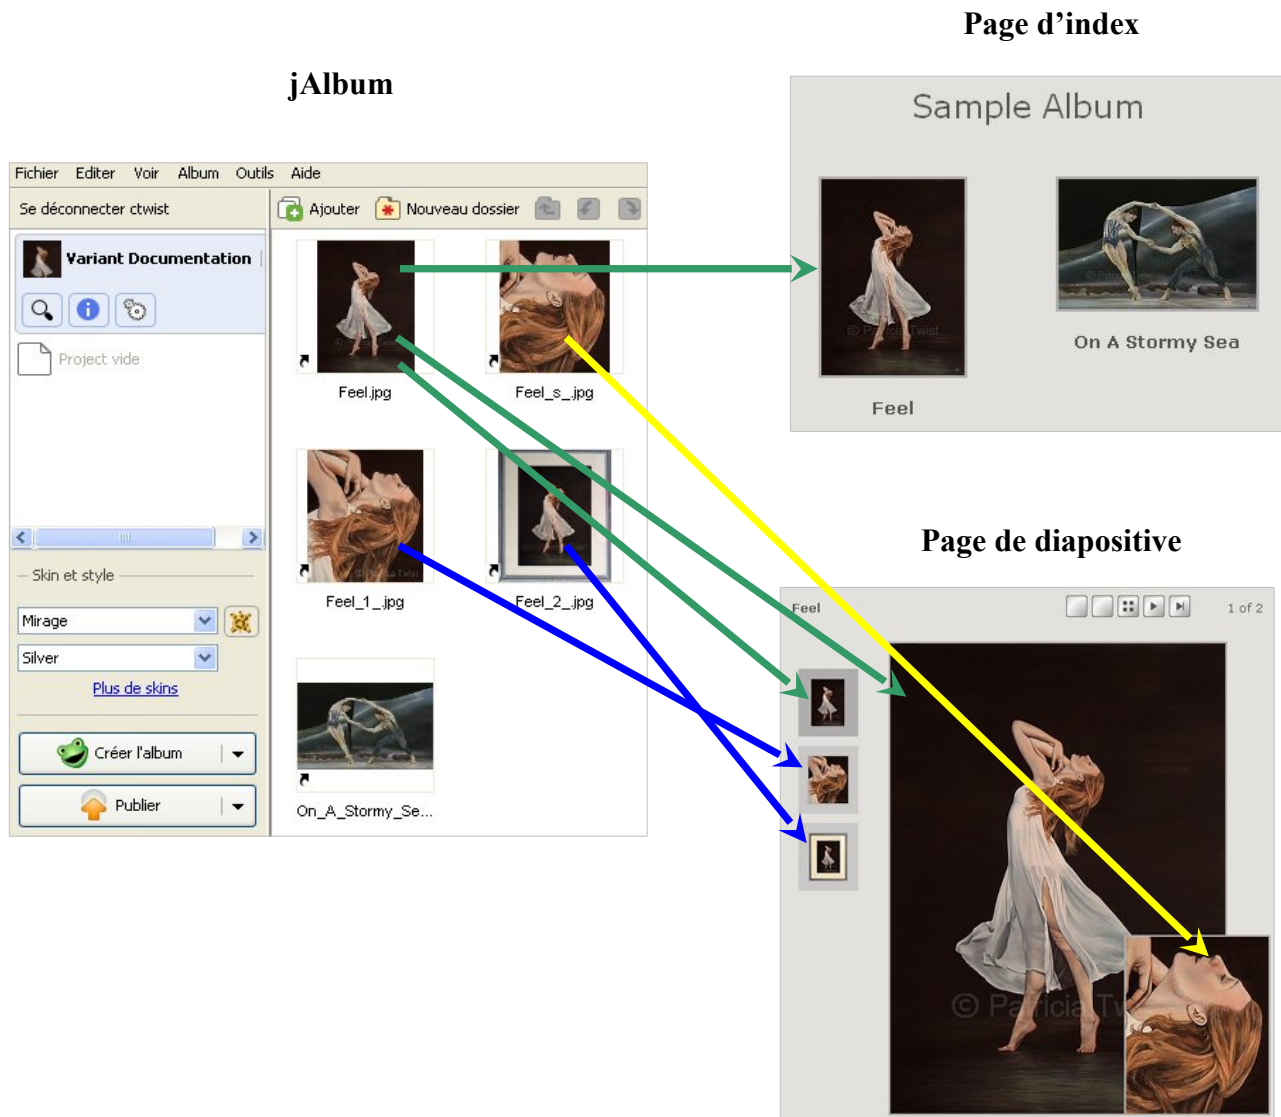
Page d'index

jAlbum

Fichier Editer Voir Album Outils Aide

Se déconnecter ctwist

Ajouter Nouveau dossier

Variant Documentation

Project vide

Feel.jpg

Feel_s_.jpg

Feel_1_.jpg

Feel_2_.jpg

On_A_Stormy_Se...

Skin et style

Mirage

Silver

Plus de skins

Créer l'album

Publier

Sample Album

Feel

On A Stormy Sea

Page de diapositive

Feel

1 of 2

© Patricia Tw